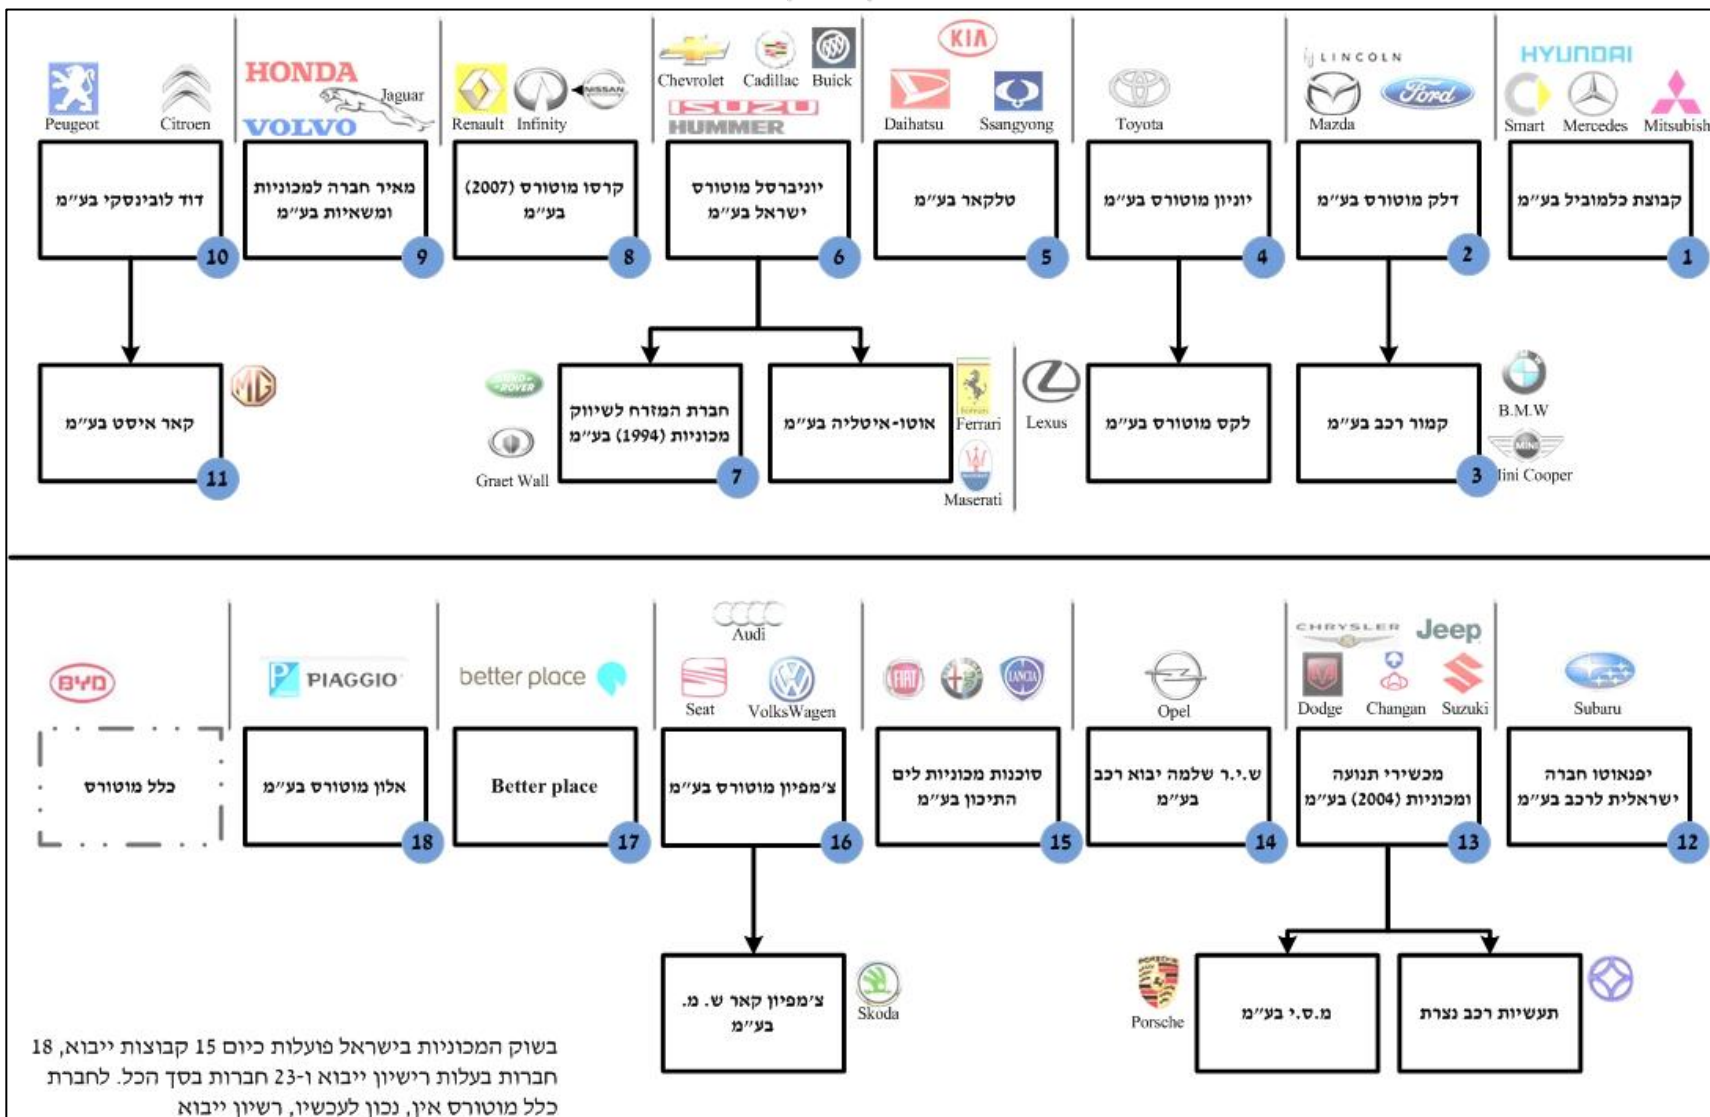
HYUNDAI
Smart Mercedes Mitsubishi
קבוצת כלמוביל בע"מ
1

LINCOLN
Mazda Ford
דלק מוטורס בע"מ
2

Toyota
יוניון מוטורס בע"מ
4

KIA
Daihatsu Ssangyong
טלקאר בע"מ
5

Chevrolet Cadillac Buick
ISUZU
HUMMER
יוניברסל מוטורס ישראל בע"מ
6

Renault Infinity NISSAN
קרסו מוטורס (2007) בע"מ
8

HONDA
Jaguar
VOLVO
מאיר חברה למכוניות ומשאיות בע"מ
9

Peugeot Citroen
דוד לובינסקי בע"מ
10

B.M.W
Mini Cooper
קמור רכב בע"מ
3

Lexus
לקס מוטורס בע"מ

Ferrari
Maserati
אוטו-איטליה בע"מ

Graet Wall
חברת המזרח לשיווק מכוניות (1994) בע"מ
7

MG
קאר איסט בע"מ
11

Subaru
יפנאוטו חברה ישראלית לרכב בע"מ
12

CHRYSLER Jeep
Dodge Changan Suzuki
מכשירי תנועה ומכוניות (2004) בע"מ
13

Opel
ש.י.ר שלמה יבוא רכב בע"מ
14

FIAT LANCIA
סוכנות מכוניות לים התיכון בע"מ
15

Audi
Seat VolksWagen
צ'מפיון מוטורס בע"מ
16

better place
Better place
17

PIAGGIO
אלון מוטורס בע"מ
18

BYD
כלל מוטורס

תעשיות רכב נצרת

Porsche
מ.ס.י בע"מ

Skoda
צ'מפיון קאר ש. מ. בע"מ

בשוק המכוניות בישראל פועלות כיום 15 קבוצות ייבוא, 18 חברות בעלות רישיון ייבוא ו-23 חברות בסך הכל. לחברת כלל מוטורס אין, נכון לעכשיו, רשיון ייבוא